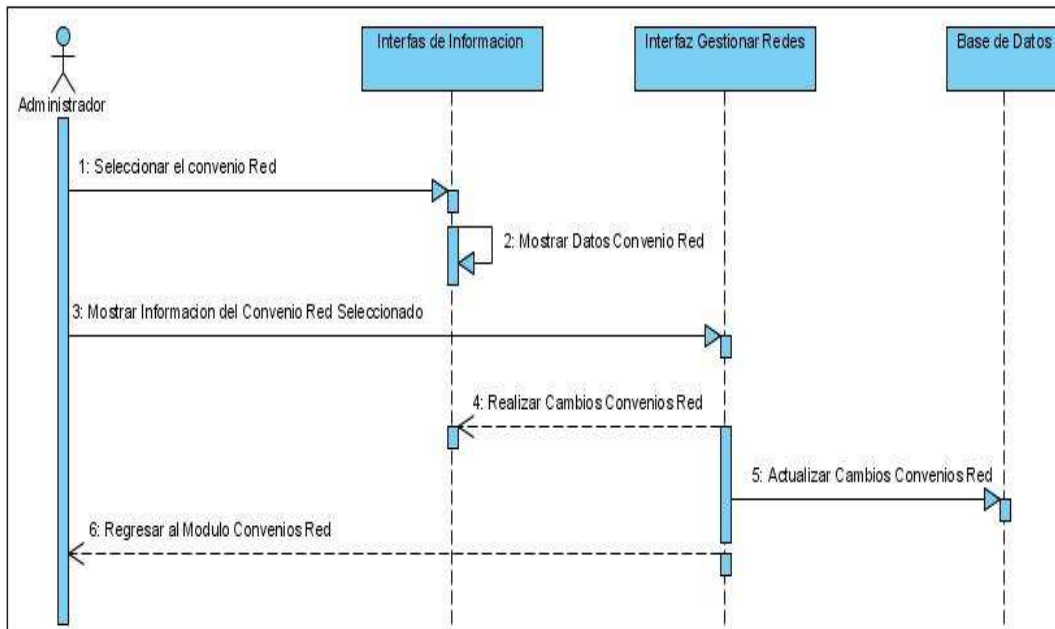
Administrador

Interfas de Informacion

Interfaz Gestionar Redes

Base de Datos

1: Seleccionar el convenio Red

2: Mostrar Datos Convenio Red

3: Mostrar Informacion del Convenio Red Seleccionado

4: Realizar Cambios Convenios Red

5: Actualizar Cambios Convenios Red

6: Regresar al Modulo Convenios Red